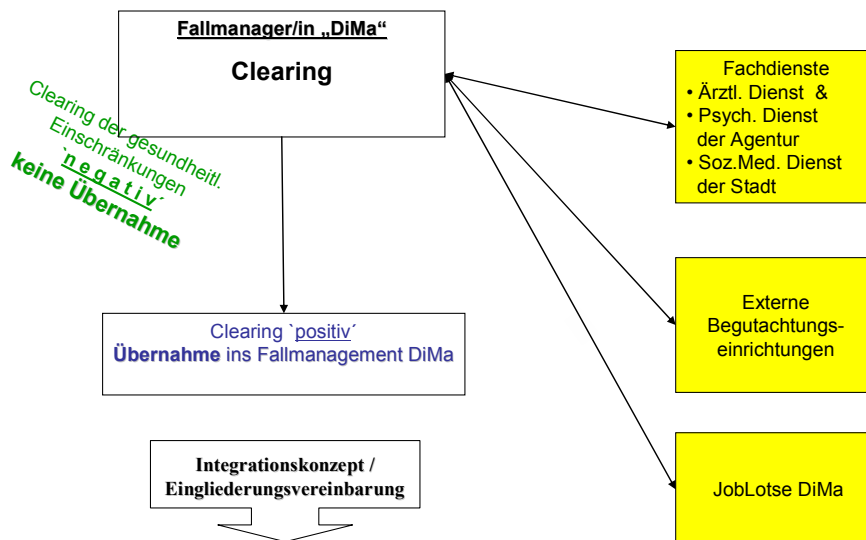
Fallmanager/in „DiMa“

Clearing

Clearing der gesundheitl. Einschränkungen `n e g a t i v´ keine Übernahme

Fachdienste
• Ärztl. Dienst &
• Psych. Dienst der Agentur
• Soz.Med. Dienst der Stadt

Clearing `positiv´
Übernahme ins Fallmanagement DiMa

Externe Begutachtungseinrichtungen

Integrationskonzept / Eingliederungsvereinbarung

JobLotse DiMa